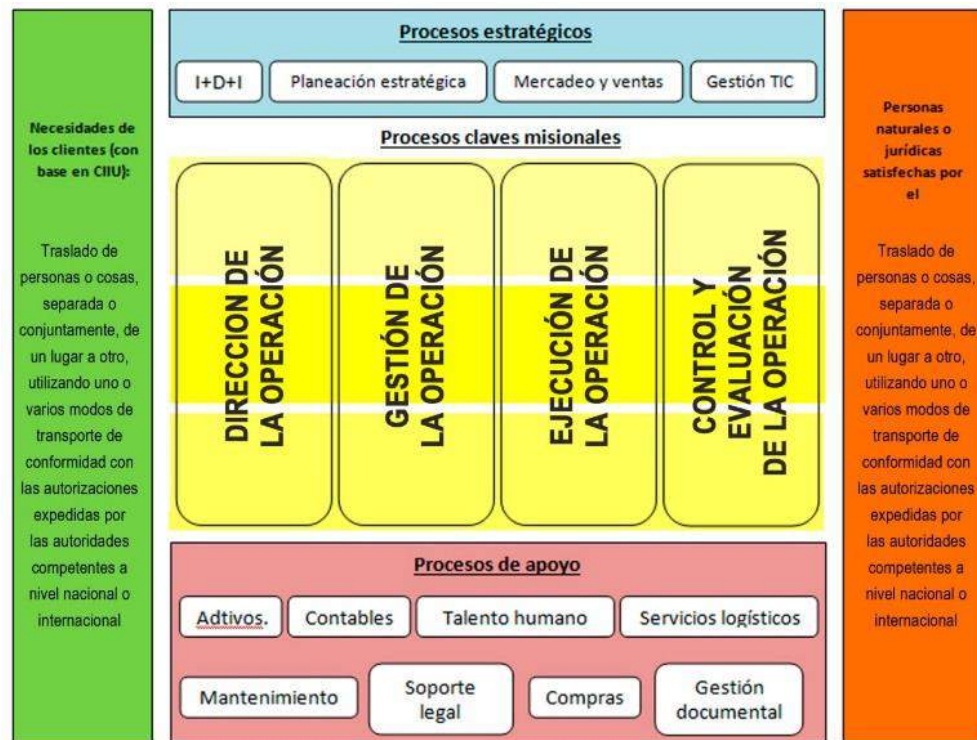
Necesidades de los clientes (con base en CIIU):

Traslado de personas o cosas, separada o conjuntamente, de un lugar a otro, utilizando uno o varios modos de transporte de conformidad con las autorizaciones expedidas por las autoridades competentes a nivel nacional o internacional

Procesos estratégicos

I+D+I

Planeación estratégica

Mercadeo y ventas

Gestión TIC

Procesos claves misionales

DIRECCION DE LA OPERACIÓN

GESTIÓN DE LA OPERACIÓN

EJECUCIÓN DE LA OPERACIÓN

CONTROL Y EVALUACIÓN DE LA OPERACIÓN

Procesos de apoyo

Adtivos.

Contables

Talento humano

Servicios logísticos

Mantenimiento

Soporte legal

Compras

Gestión documental

Personas naturales o jurídicas satisfechas por el

Traslado de personas o cosas, separada o conjuntamente, de un lugar a otro, utilizando uno o varios modos de transporte de conformidad con las autorizaciones expedidas por las autoridades competentes a nivel nacional o internacional